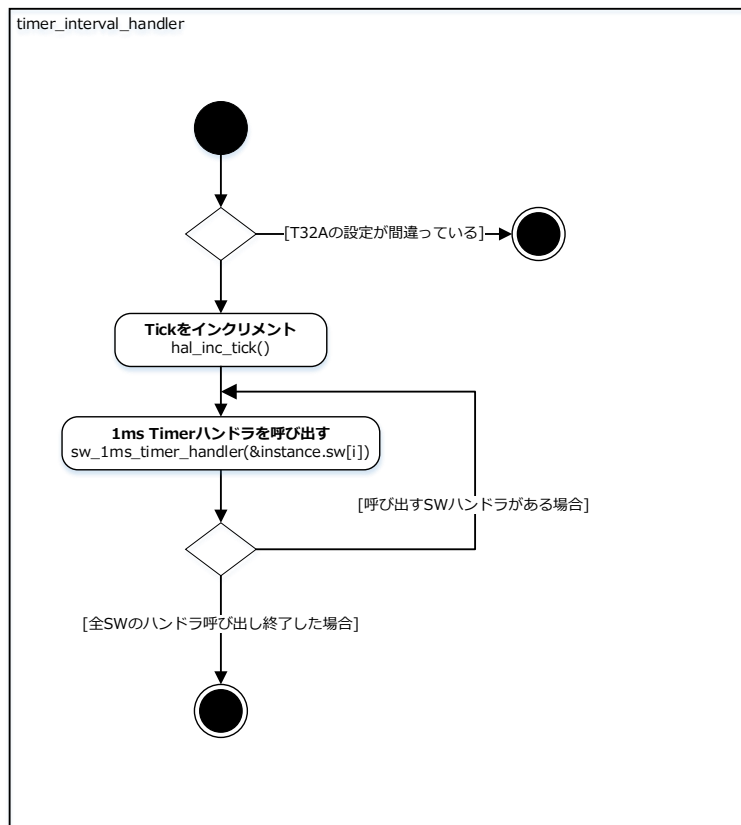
timer_interval_handler

[T32Aの設定が間違っている]

Tickをインクリメント
hal_inc_tick()

1ms Timerハンドラを呼び出す
sw_1ms_timer_handler(&instance.sw[i])

[呼び出すSWハンドラがある場合]

[全SWのハンドラ呼び出し終了した場合]